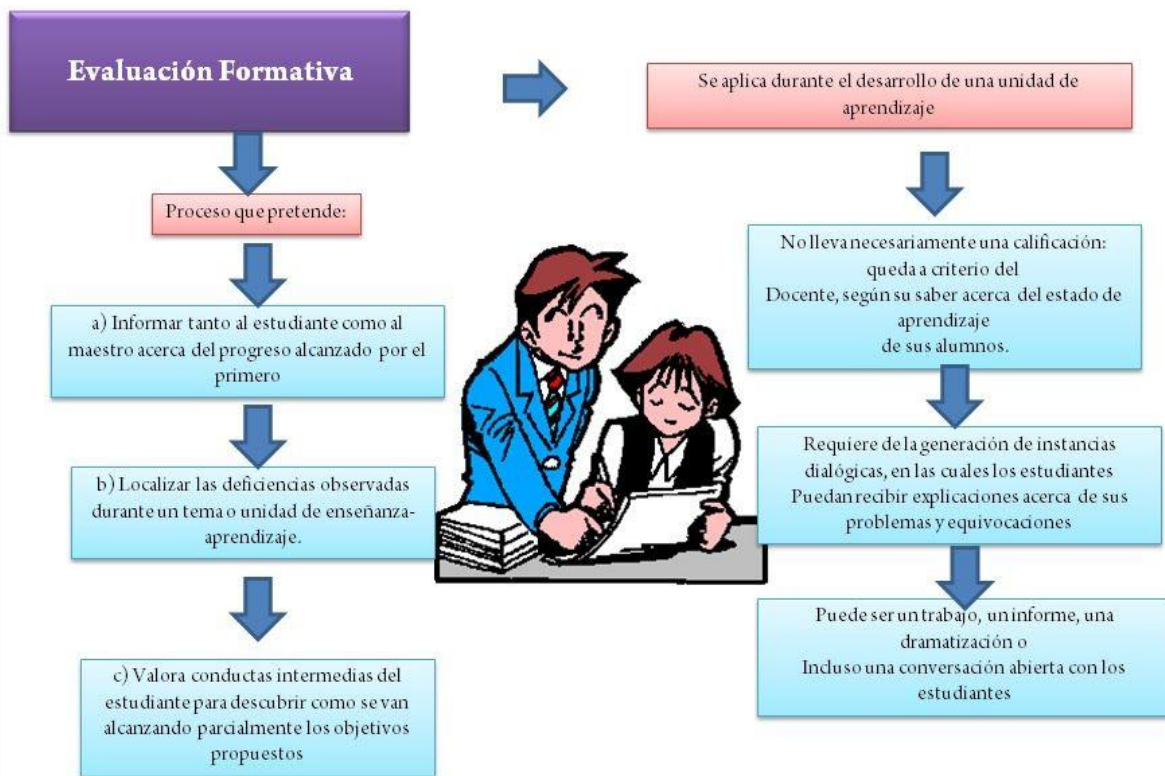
Evaluación Formativa

Se aplica durante el desarrollo de una unidad de aprendizaje

Proceso que pretende:

a) Informar tanto al estudiante como al maestro acerca del progreso alcanzado por el primero

b) Localizar las deficiencias observadas durante un tema o unidad de enseñanza-aprendizaje.

c) Valora conductas intermedias del estudiante para descubrir como se van alcanzando parcialmente los objetivos propuestos

No lleva necesariamente una calificación: queda a criterio del Docente, según su saber acerca del estado de aprendizaje de sus alumnos.

Requiere de la generación de instancias dialógicas, en las cuales los estudiantes Puedan recibir explicaciones acerca de sus problemas y equivocaciones

Puede ser un trabajo, un informe, una dramatización o Incluso una conversación abierta con los estudiantes